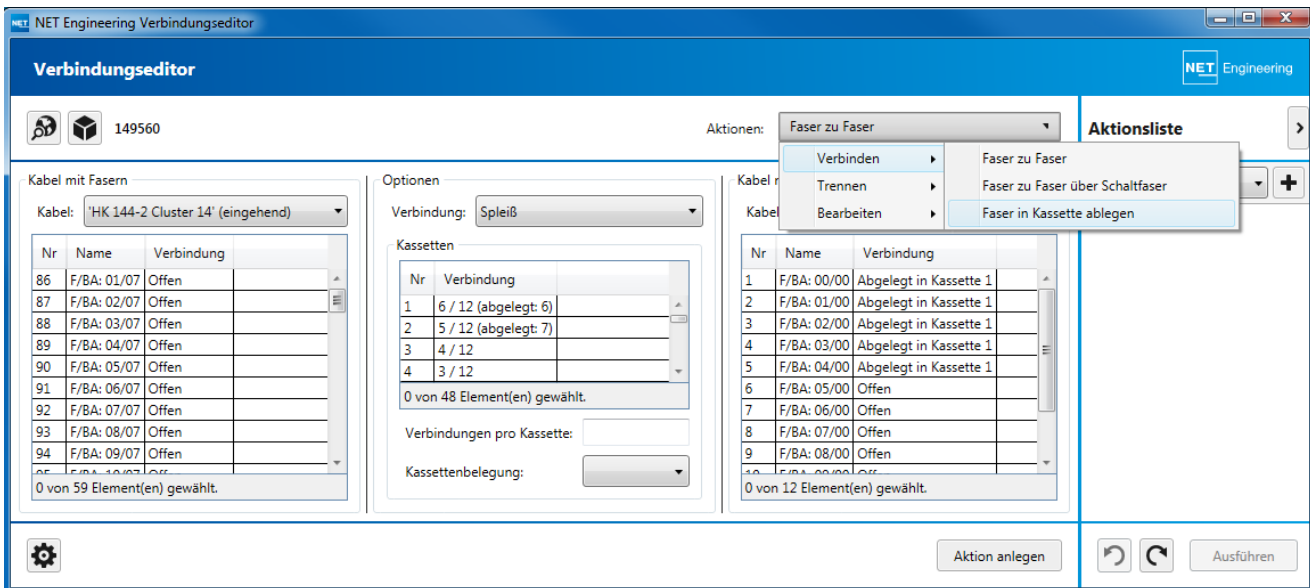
NET Engineering Verbindungseditor

Verbindungseditor

NET Engineering

149560

Aktionen: Faser zu Faser

Aktionsliste

Verbinden
Trennen
Bearbeiten

Faser zu Faser
Faser zu Faser über Schaltfaser
Faser in Kassette ablegen

Kabel mit Fasern

Kabel: 'HK 144-2 Cluster 14' (eingehend)

| Nr | Name | Verbindung |
|---|---|---|
| 86 | F/BA: 01/07 | Offen |
| 87 | F/BA: 02/07 | Offen |
| 88 | F/BA: 03/07 | Offen |
| 89 | F/BA: 04/07 | Offen |
| 90 | F/BA: 05/07 | Offen |
| 91 | F/BA: 06/07 | Offen |
| 92 | F/BA: 07/07 | Offen |
| 93 | F/BA: 08/07 | Offen |
| 94 | F/BA: 09/07 | Offen |

0 von 59 Element(en) gewählt.

Optionen

Verbindung: Spleiß

Kassetten

| Nr | Verbindung |
|---|---|
| 1 | 6 / 12 (abgelegt: 6) |
| 2 | 5 / 12 (abgelegt: 7) |
| 3 | 4 / 12 |
| 4 | 3 / 12 |

0 von 48 Element(en) gewählt.

Verbindungen pro Kassette:

Kassettenbelegung:

Kabel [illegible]

Kabel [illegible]

| Nr | Name | Verbindung |
|---|---|---|
| 1 | F/BA: 00/00 | Abgelegt in Kassette 1 |
| 2 | F/BA: 01/00 | Abgelegt in Kassette 1 |
| 3 | F/BA: 02/00 | Abgelegt in Kassette 1 |
| 4 | F/BA: 03/00 | Abgelegt in Kassette 1 |
| 5 | F/BA: 04/00 | Abgelegt in Kassette 1 |
| 6 | F/BA: 05/00 | Offen |
| 7 | F/BA: 06/00 | Offen |
| 8 | F/BA: 07/00 | Offen |
| 9 | F/BA: 08/00 | Offen |

0 von 12 Element(en) gewählt.

Aktion anlegen

Ausführen